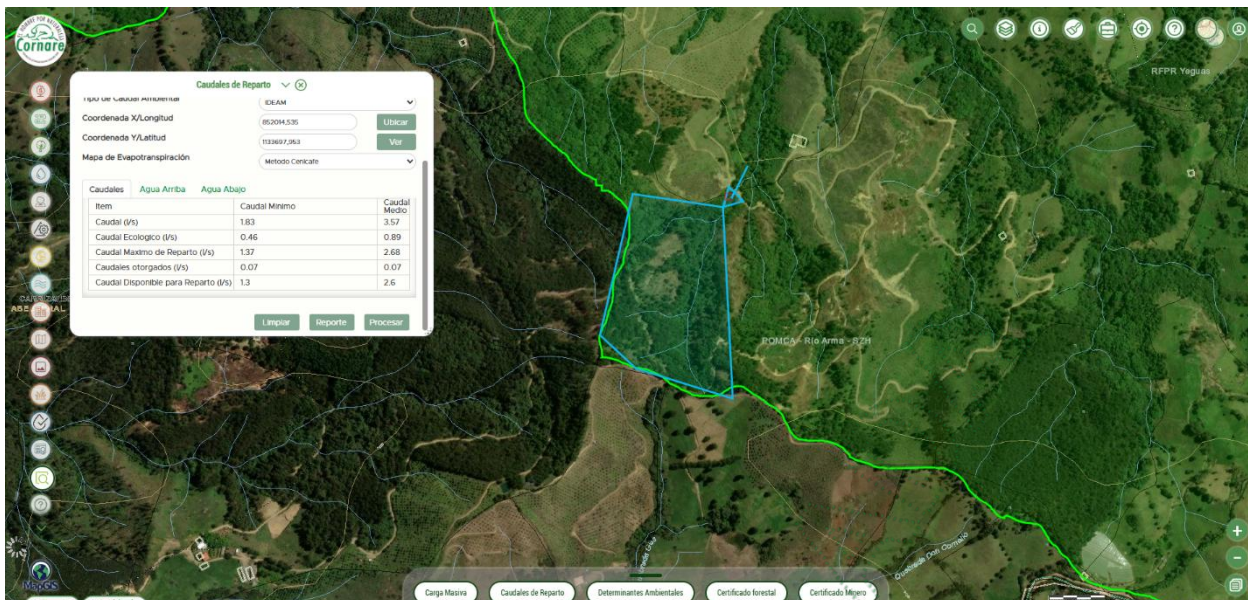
Cornare

Caudales de Reparto

Tipo de Caudal Ambiental IDEAM
Coordenada X/Longitud 852014,535 Ubicar
Coordenada Y/Latitud 1133697,953 Ver
Mapa de Evapotranspiración Metodo Cenicafe

Caudales Agua Arriba Agua Abajo

| Item | Caudal Minimo | Caudal Medio |
|---|---|---|
| Caudal (l/s) | 1.83 | 3.57 |
| Caudal Ecologico (l/s) | 0.46 | 0.89 |
| Caudal Maximo de Reparto (l/s) | 1.37 | 2.68 |
| Caudales otorgados (l/s) | 0.07 | 0.07 |
| Caudal Disponible para Reparto (l/s) | 1.3 | 2.6 |

Limpiar Reporte Procesar

RFPR Yeguas

POMCA - Rio Arma - RZH

Quebrada Don Gonzalo

MapGIS

Carga Masiva Caudales de Reparto Determinantes Ambientales Certificado forestal Certificado Minero